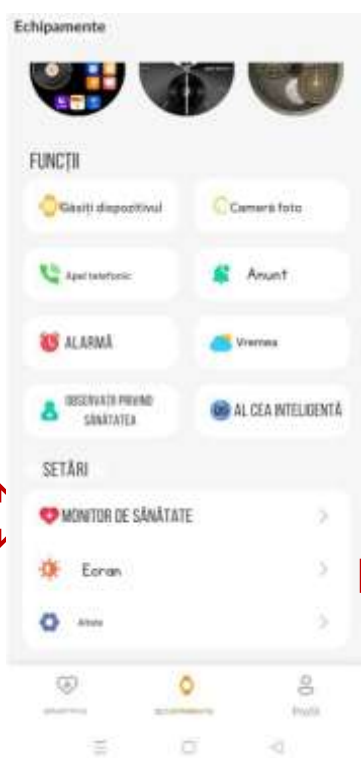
Echipamente

FUNCȚII

Găsiți dispozitivul

Cameră foto

Apel telefonic

Anunt

ALARMĂ

Vremea

OBSERVAȚII PRIVIND SĂNĂTATEA

AI CEA INTELIGENTĂ

SETĂRI

MONITOR DE SĂNĂTATE

Ecran

Altele

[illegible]

Echipamente

Profil